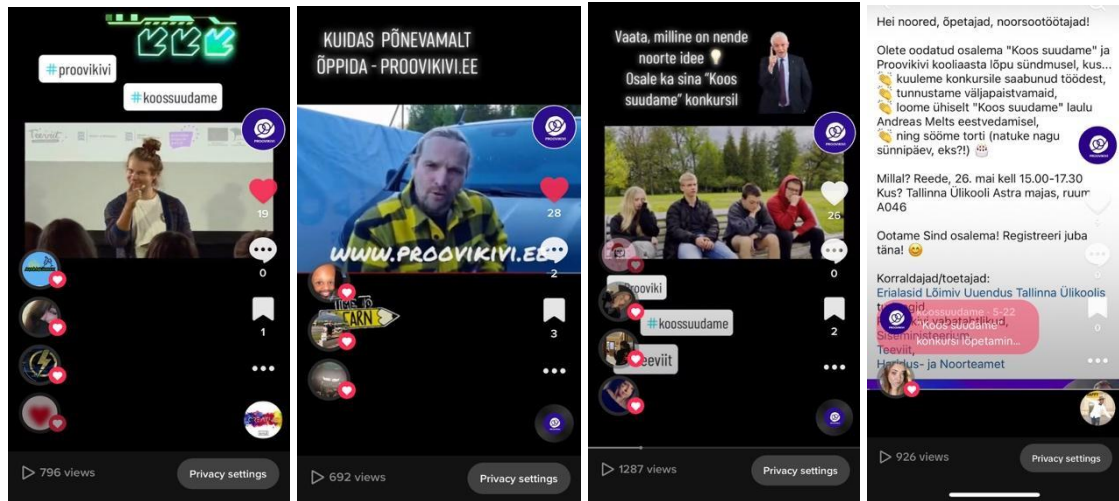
#proovikivi

#koossuudame

PROOVIKIVI

19

0

1

796 views

Privacy settings

KUIDAS PÕNEVAMALT ÕPPIDA - PROOVIKIVI.EE

WWW.PROOVIKIVI.EE

TIME TO LEARN

28

2

3

692 views

Privacy settings

Vaata, milline on nende noorte idee 💡
Osale ka sina "Koos suudame" konkursil

26

0

2

Prooviki

#koossuudame

Teeviit

1287 views

Privacy settings

Hei noored, õpetajad, noorsootöötajad!

Olete oodatud osalema "Koos suudame" ja Proovikivi kooliaasta lõpu sündmusel, kus...
👏 kuuleme konkursile saabunud töödest,
👏 tunnustame väljapaistvamaid,
👏 loome ühiselt "Koos suudame" laulu Andreas Meltsi eestvedamisel,
👏 ning sööme torti (natuke nagu sünnipäev, eks?!) 🎂

Millal? Reede, 26. mai kell 15.00-17.30
Kus? Tallinna Ülikooli Astra majas, ruum A046

Ootame Sind osalema! Registreeri juba täna! 😊

Korraldajad/toetajad:
Erialasid Lõimiv Uuendus Tallinna Ülikoolis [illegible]
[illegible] vabatahtlikud,
Siseministeerium,
Teeviit,
Haridus- ja Noorteamet

Koossuudame · 5-22
"Koos suudame" konkursi lõpetamin...

0

926 views

Privacy settings